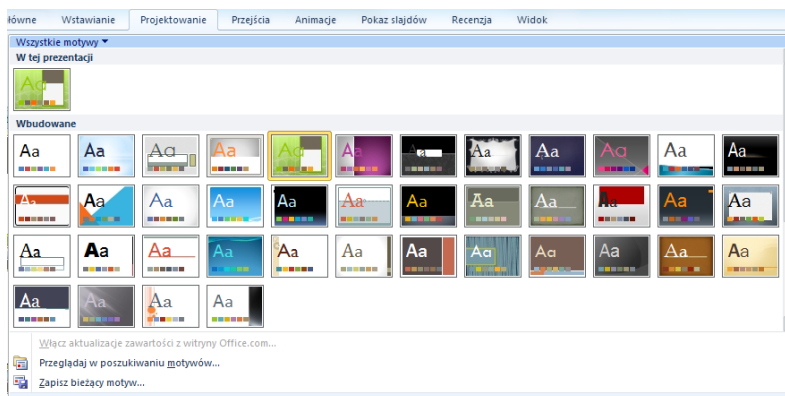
łówne Wstawianie Projektowanie Przejścia Animacje Pokaz slajdów Recenzja Widok

Wszystkie motywy

W tej prezentacji

Aa

Wbudowane

Aa Aa Aa Aa Aa Aa Aa Aa Aa Aa Aa Aa
Aa Aa Aa Aa Aa Aa Aa Aa Aa Aa Aa Aa
Aa Aa Aa Aa Aa Aa Aa Aa Aa Aa Aa Aa
Aa Aa Aa Aa

Włącz aktualizacje zawartości z witryny Office.com...

Przeglądaj w poszukiwaniu motywów...

Zapisz bieżący motyw...